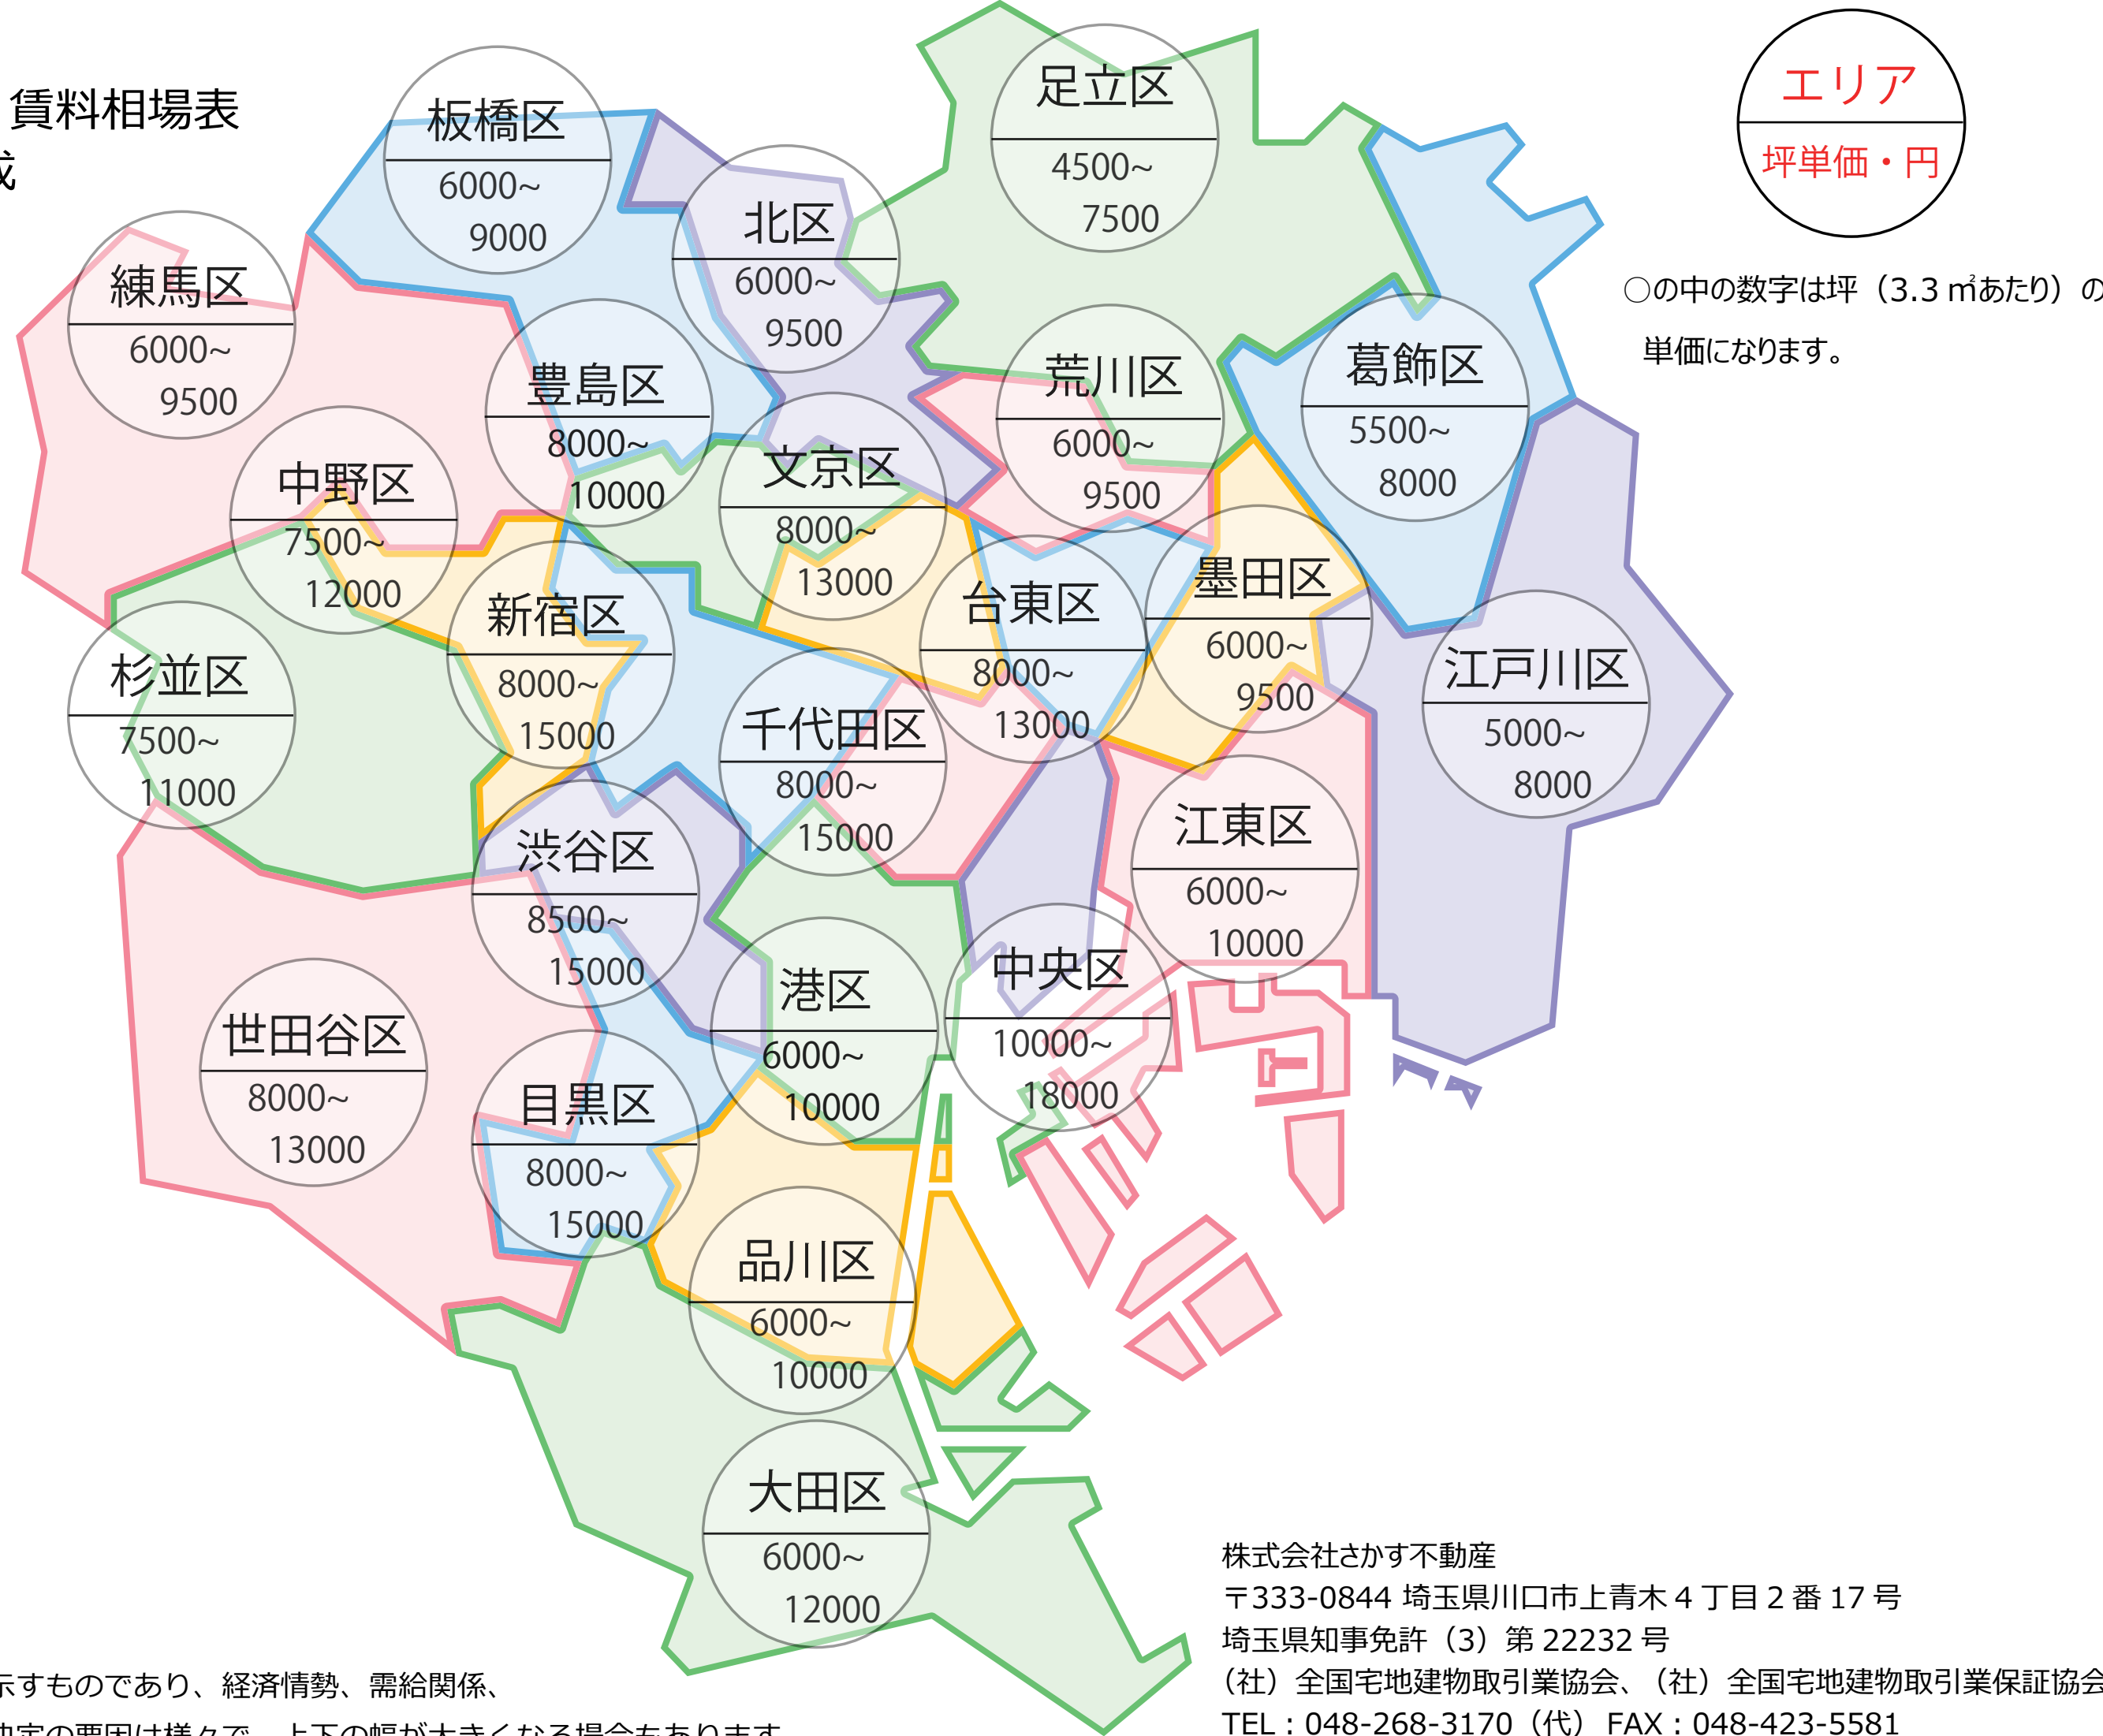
賃料相場表
成

エリア
坪単価・円

○の中の数字は坪（3.3 ㎡あたり）の
単価になります。

足立区
4500~
7500

板橋区
6000~
9000

北区
6000~
9500

練馬区
6000~
9500

豊島区
8000~
10000

荒川区
6000~
9500

葛飾区
5500~
8000

中野区
7500~
12000

文京区
8000~
13000

台東区
8000~
13000

墨田区
6000~
9500

新宿区
8000~
15000

杉並区
7500~
11000

千代田区
8000~
15000

江戸川区
5000~
8000

江東区
6000~
10000

渋谷区
8500~
15000

中央区
10000~
18000

港区
6000~
10000

世田谷区
8000~
13000

目黒区
8000~
15000

品川区
6000~
10000

大田区
6000~
12000

株式会社さかす不動産
〒333-0844 埼玉県川口市上青木４丁目２番 17 号
埼玉県知事免許（3）第 22232 号
（社）全国宅地建物取引業協会、（社）全国宅地建物取引業保証協会
TEL：048-268-3170（代） FAX：048-423-5581

示すものであり、経済情勢、需給関係、
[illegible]